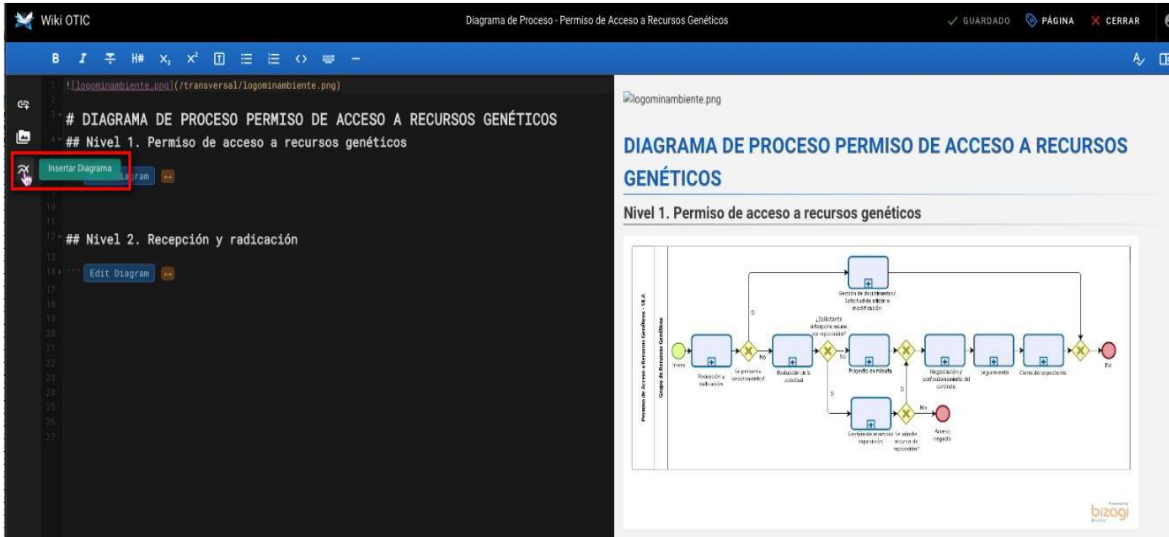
Wiki OTIC

Diagrama de Proceso - Permiso de Acceso a Recursos Genéticos

✓ GUARDADO PÁGINA ✕ CERRAR

B I H# x₂ x²

![logominambiente.png](/transversal/logominambiente.png)

# DIAGRAMA DE PROCESO PERMISO DE ACCESO A RECURSOS GENÉTICOS
## Nivel 1. Permiso de acceso a recursos genéticos

Insertar Diagrama

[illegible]agram

## Nivel 2. Recepción y radicación

Edit Diagram

logominambiente.png

DIAGRAMA DE PROCESO PERMISO DE ACCESO A RECURSOS GENÉTICOS

Nivel 1. Permiso de acceso a recursos genéticos

Permiso de Acceso a Recursos Genéticos - SILA

Grupo de Recursos Genéticos

Gestión de documentos / Solicitud de aclaración o modificación

Si

¿Solicitante interpone recurso de reposición?

Inicio

Recepción y radicación

Se presenta requerimiento?

No

Evaluación de la solicitud

No

Proyectar de minuta

Negociación y perfeccionamiento del contrato

Seguimiento

Cierre de expediente

Fin

Si

Gestión de recurso de reposición

Se aprueba recurso de reposición?

No

Acceso negado

Si

bizagi